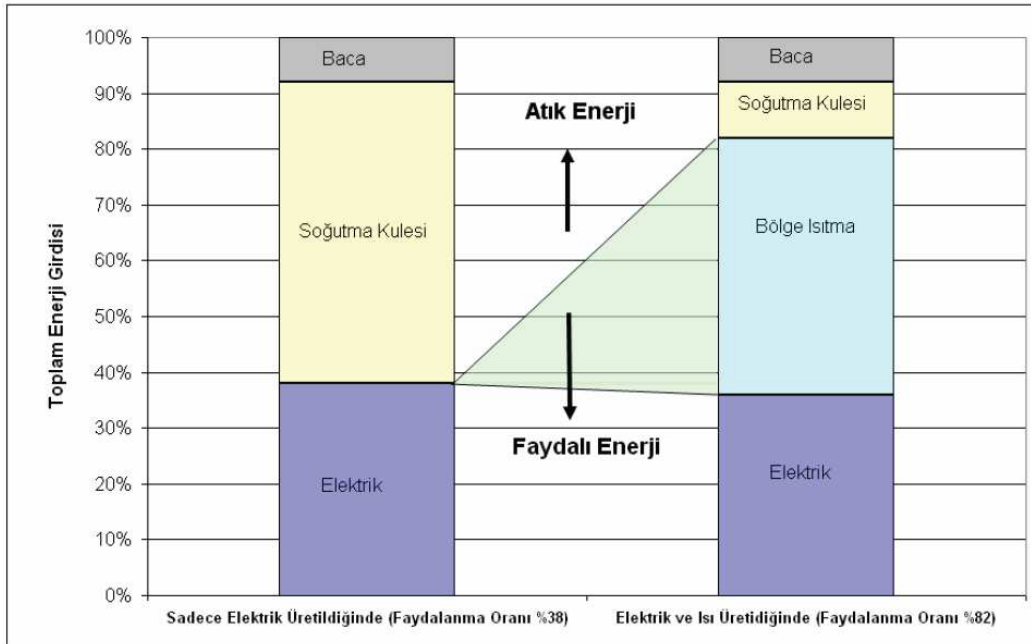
Toplam Enerji Girdisi

100%
90%
80%
70%
60%
50%
40%
30%
20%
10%
0%

Baca
Soğutma Kulesi
Elektrik

Atık Enerji
Faydalı Enerji

Baca
Soğutma Kulesi
Bölge Isıtma
Elektrik

Sadece Elektrik Üretildiğinde (Faydalanma Oranı %38)
Elektrik ve Isı Üretildiğinde (Faydalanma Oranı %82)